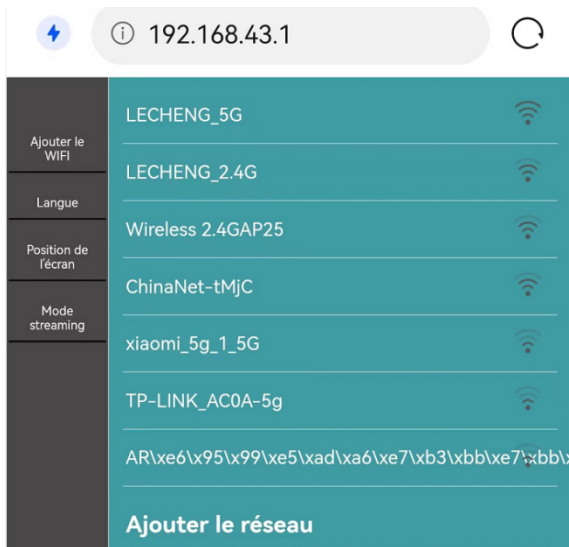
192.168.43.1

Ajouter le WIFI

Langue

Position de l'écran

Mode streaming

LECHENG_5G

LECHENG_2.4G

Wireless 2.4GAP25

ChinaNet-tMjC

xiaomi_5g_1_5G

TP-LINK_AC0A-5g

AR\xe6\x95\x99\xe5\xad\xa6\xe7\xb3\xbb\xe7\xbb\x

Ajouter le réseau